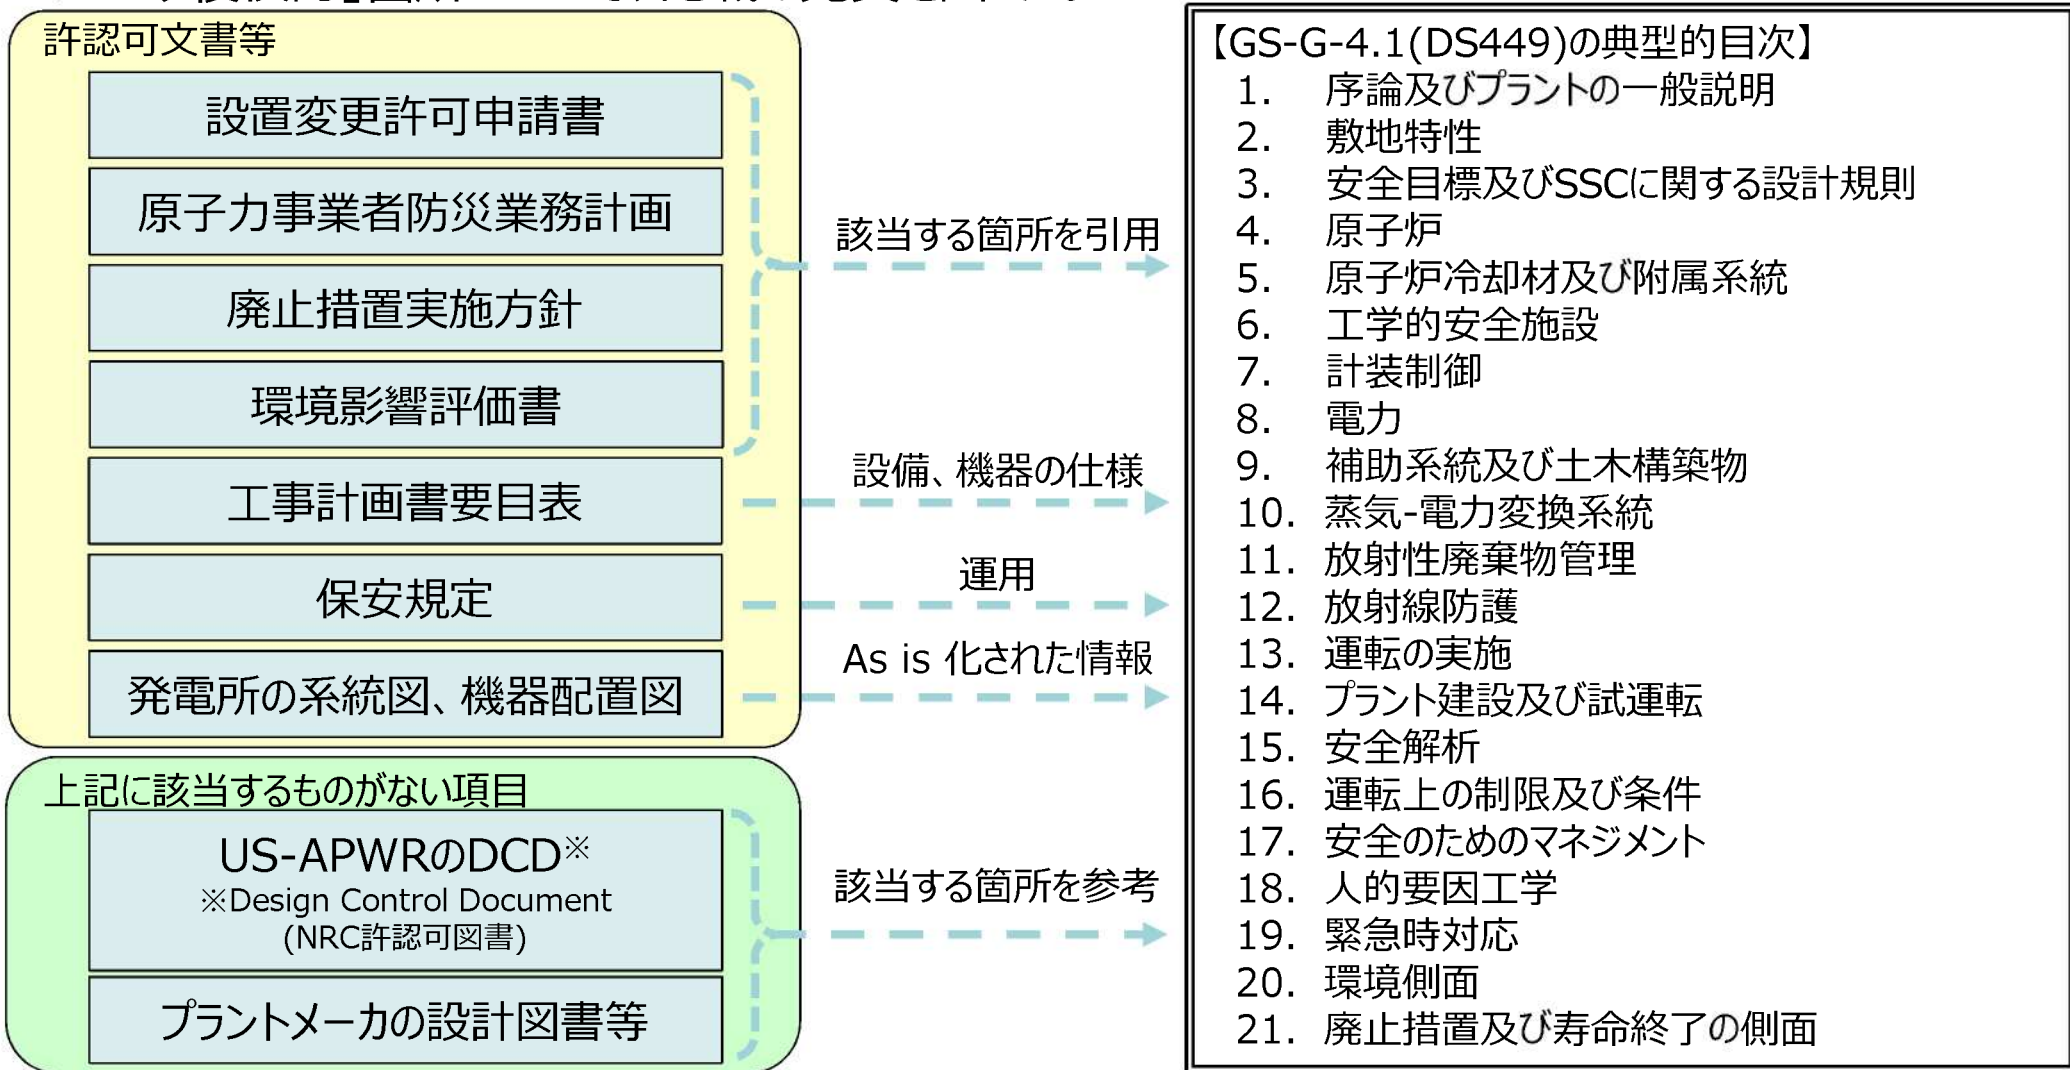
許認可文書等

設置変更許可申請書

原子力事業者防災業務計画

廃止措置実施方針

環境影響評価書

工事計画書要目表

保安規定

発電所の系統図、機器配置図

上記に該当するものがない項目

US-APWRのDCD※
※Design Control Document
(NRC許認可図書)

プラントメーカの設計図書等

該当する箇所を引用

設備、機器の仕様

運用

As is 化された情報

該当する箇所を参考

【GS-G-4.1(DS449)の典型的目次】
1. 序論及びプラントの一般説明
2. 敷地特性
3. 安全目標及びSSCに関する設計規則
4. 原子炉
5. 原子炉冷却材及び附属系統
6. 工学的安全施設
7. 計装制御
8. 電力
9. 補助系統及び土木構築物
10. 蒸気-電力変換系統
11. 放射性廃棄物管理
12. 放射線防護
13. 運転の実施
14. プラント建設及び試運転
15. 安全解析
16. 運転上の制限及び条件
17. 安全のためのマネジメント
18. 人的要因工学
19. 緊急時対応
20. 環境側面
21. 廃止措置及び寿命終了の側面